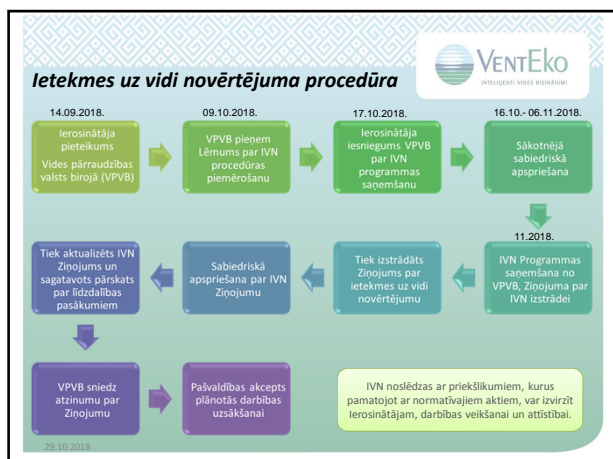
Ietekmes uz vidi novērtējuma procedūra

VentEko
INTELIGENTI VIDES RISINĀJUMI

14.09.2018.
Ierosinātāja pieteikums Vides pārraudzības valsts birojā (VPVB)

09.10.2018.
VPVB pieņem Lēmums par IVN procedūras piemērošanu

17.10.2018.
Ierosinātāja iesniegums VPVB par IVN programmas saņemšanu

16.10.- 06.11.2018.
Sākotnējā sabiedriskā apspriešana

11.2018.
IVN Programmas saņemšana no VPVB, Ziņojuma par IVN izstrādei

Tiek izstrādāts Ziņojums par ietekmes uz vidi novērtējumu

Sabiedriskā apspriešana par IVN Ziņojumu

Tiek aktualizēts IVN Ziņojums un sagatavots pārskats par līdzdalības pasākumiem

VPVB sniedz atzinumu par Ziņojumu

Pašvaldības akcepts plānotās darbības uzsākšanai

IVN noslēdzas ar priekšlikumiem, kurus pamatojot ar normatīvajiem aktiem, var izvirzīt Ierosinātājam, darbības veikšanai un attīstībai.

29.10.2018